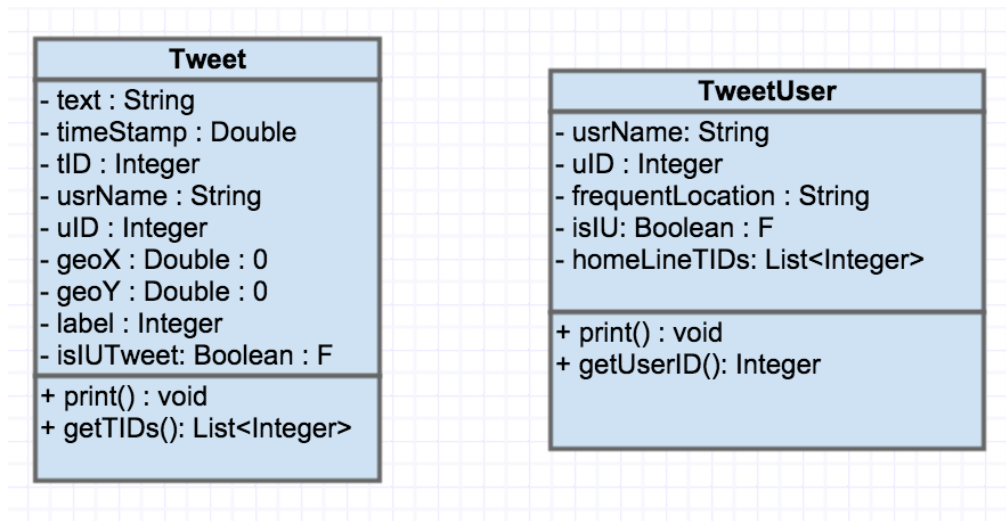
Tweet

- text : String
- timeStamp : Double
- tID : Integer
- usrName : String
- uID : Integer
- geoX : Double : 0
- geoY : Double : 0
- label : Integer
- isIUTweet: Boolean : F

+ print() : void
+ getTIDs(): List<Integer>

TweetUser

- usrName: String
- uID : Integer
- frequentLocation : String
- isIU: Boolean : F
- homeLineTIDs: List<Integer>

+ print() : void
+ getUserID(): Integer